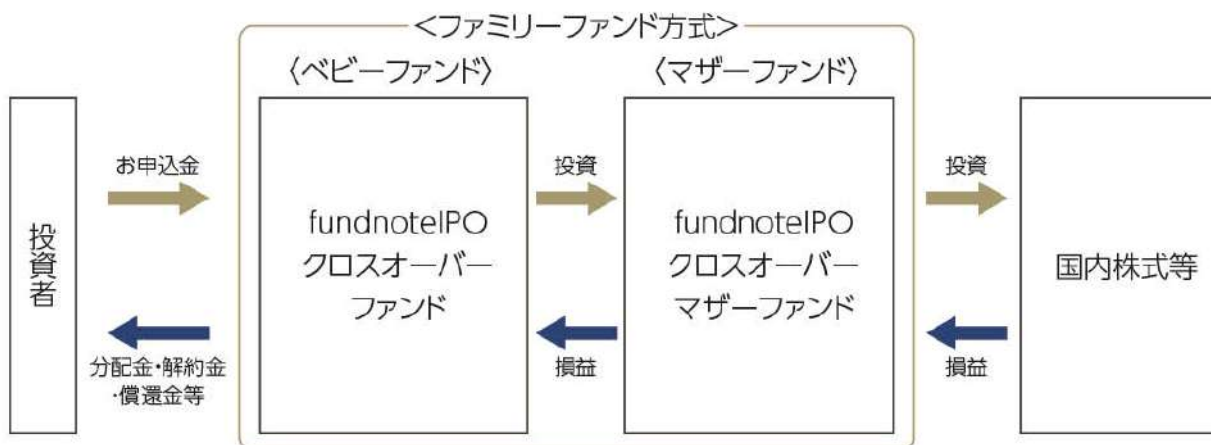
<ファミリーファンド方式>

〈ベビーファンド〉

〈マザーファンド〉

投資者

お申込金

分配金・解約金・償還金等

fundnoteIPO クロスオーバーファンド

投資

損益

fundnoteIPO クロスオーバーマザーファンド

投資

損益

国内株式等